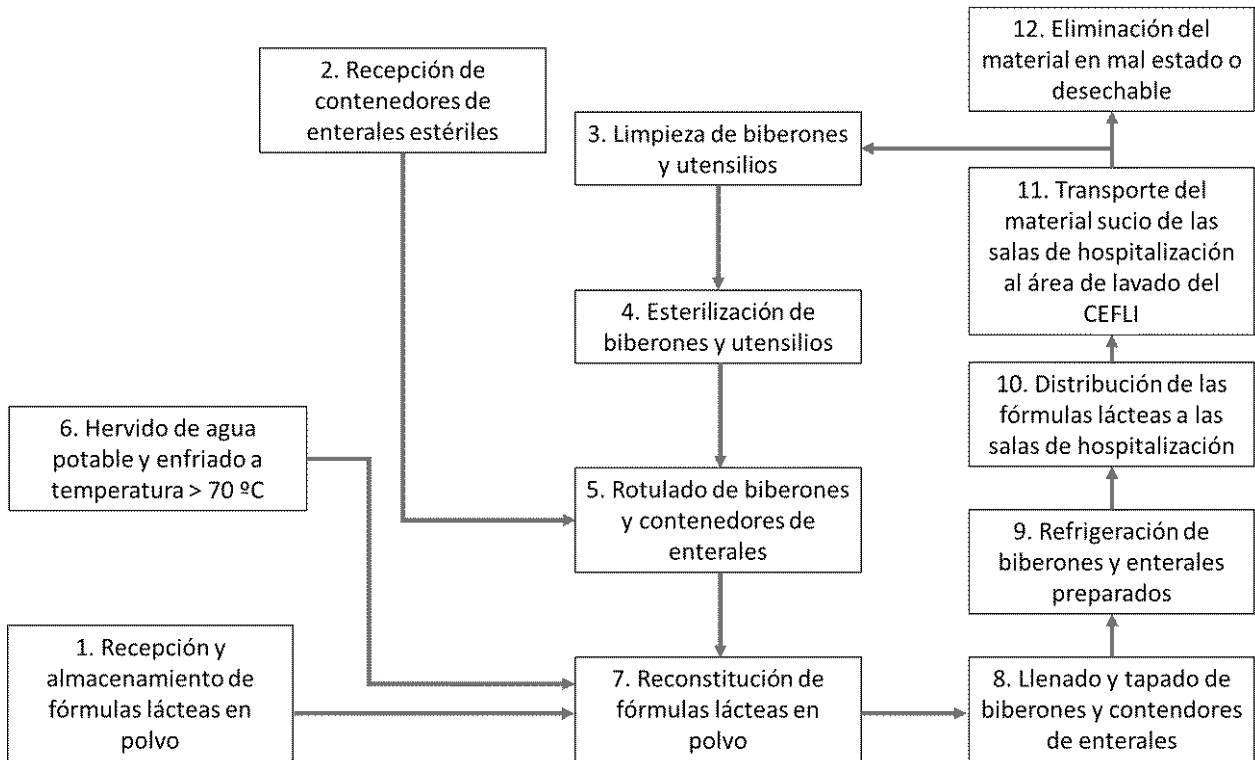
12. Eliminación del material en mal estado o desechable

2. Recepción de contenedores de enterales estériles

3. Limpieza de biberones y utensilios

11. Transporte del material sucio de las salas de hospitalización al área de lavado del CEFLI

4. Esterilización de biberones y utensilios

10. Distribución de las fórmulas lácteas a las salas de hospitalización

6. Hervido de agua potable y enfriado a temperatura > 70 ºC

5. Rotulado de biberones y contenedores de enterales

9. Refrigeración de biberones y enterales preparados

1. Recepción y almacenamiento de fórmulas lácteas en polvo

7. Reconstitución de fórmulas lácteas en polvo

8. Llenado y tapado de biberones y contendores de enterales